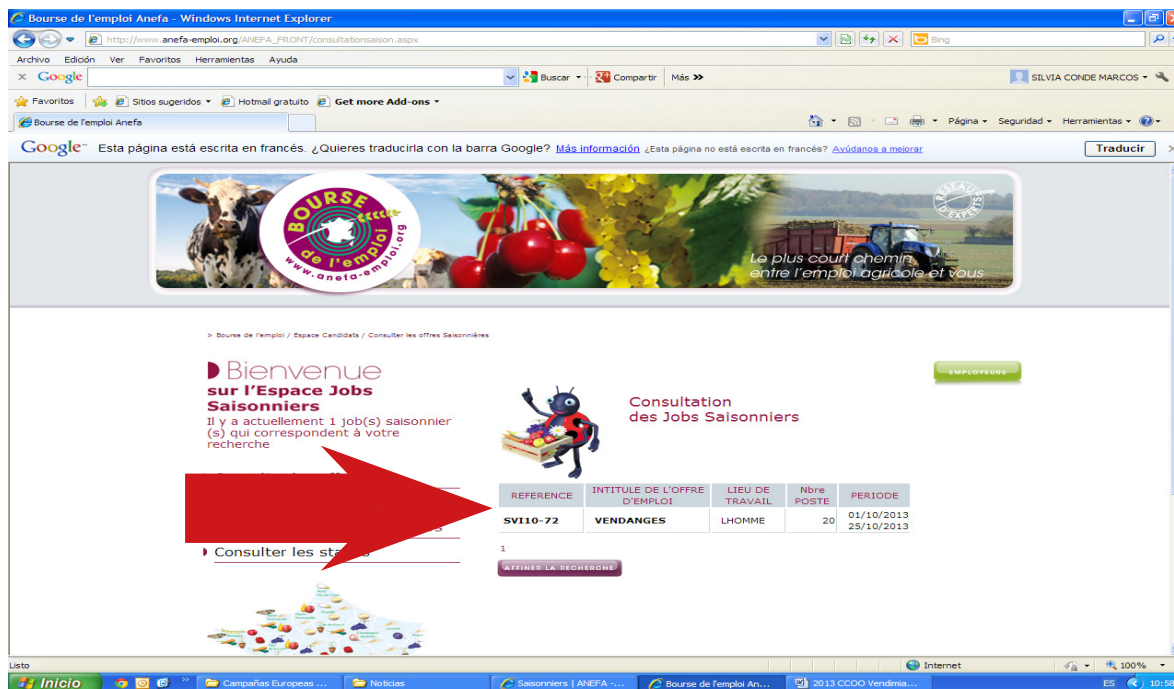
Bourse de l'emploi Anefa - Windows Internet Explorer

http://www.anefa-emploi.org/ANEFA_FRONT/consultationsaison.aspx

Bing

Archivo Edición Ver Favoritos Herramientas Ayuda

Google Buscar Compartir Más »

SILVIA CONDE MARCOS

Favoritos Sitios sugeridos Hotmail gratuito Get more Add-ons

Bourse de l'emploi Anefa

Página Seguridad Herramientas

Google Esta página está escrita en francés. ¿Quieres traducirla con la barra Google? Más información ¿Esta página no está escrita en francés? Ayúdanos a mejorar Traducir

BOURSE de l'emploi www.anefa-emploi.org

RESEAU D'EXPERTS

Le plus court chemin entre l'emploi agricole et vous

> Bourse de l'emploi / Espace Candidats / Consulter les offres Saisonnières

Bienvenue sur l'Espace Jobs Saisonniers
Il y a actuellement 1 job(s) saisonnier (s) qui correspondent à votre recherche

EMPLOYEURS

Consultation des Jobs Saisonniers

| REFERENCE | INTITULE DE L'OFFRE D'EMPLOI | LIEU DE TRAVAIL | Nbre POSTE | PERIODE |
|---|---|---|---|---|
| SVI10-72 | VENDANGES | LHOMME | 20 | 01/10/2013 25/10/2013 |

1

AFFINER LA RECHERCHE

Consulter les sta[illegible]

Listo Internet 100%

Inicio Campañas Europeas ... Noticias Saisonniers | ANEFA -... Bourse de l'emploi An... 2013 CCOO Vendimia... ES 10:58